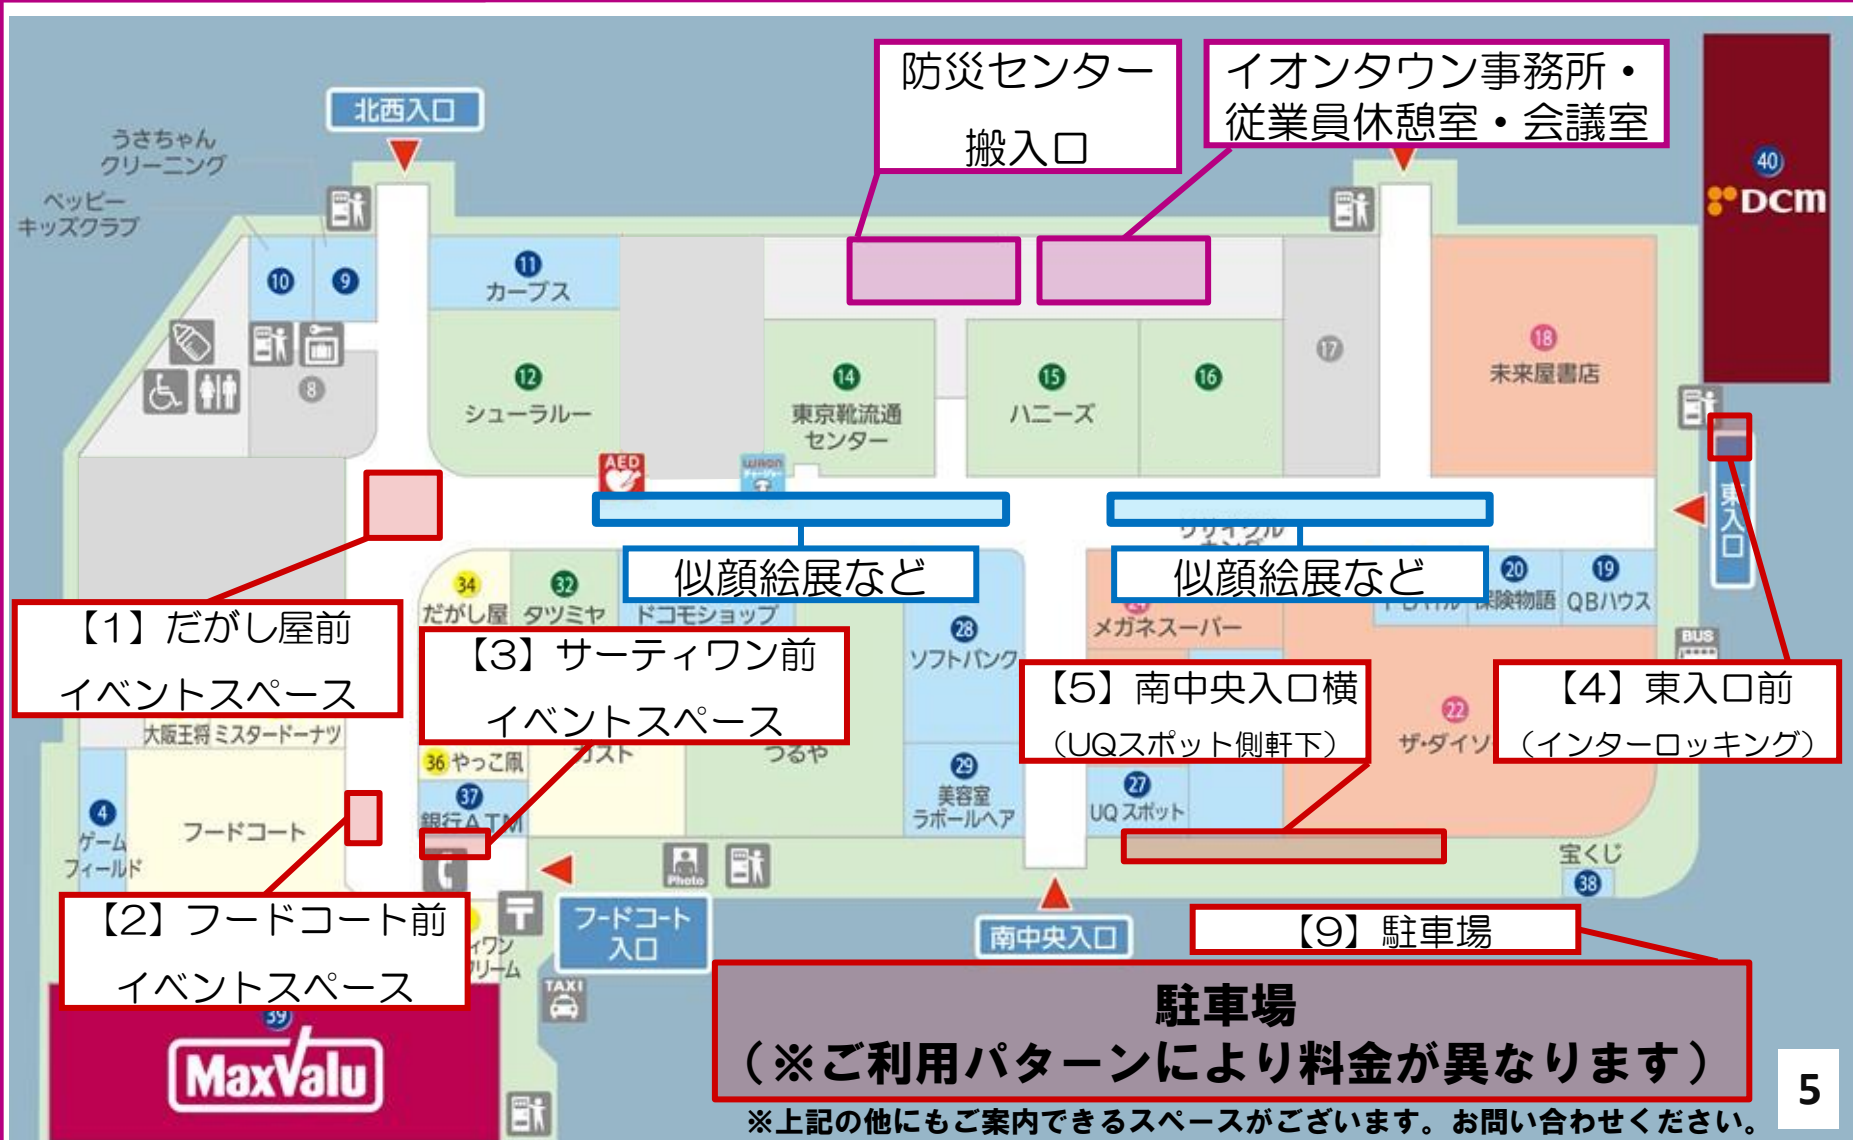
防災センター
搬入口

イオンタウン事務所・
従業員休憩室・会議室

北西入口

うさちゃんクリーニング

ベッピーキッズクラブ

10 9

11 カーブス

12 シューラルー

14 東京靴流通センター

15 ハニーズ

16

17

18 未来屋書店

40 DCM

8

AED

東入口

似顔絵展など

似顔絵展など

34 だがし屋

32 タツミヤ

ドコモショップ

28 ソフトバンク

メガネスーパー

20 保険物語

19 QBハウス

【1】だがし屋前
イベントスペース

【3】サーティワン前
イベントスペース

【5】南中央入口横
（UQスポット側軒下）

【4】東入口前
（インターロッキング）

BUS

大阪王将 ミスタードーナツ

36 やっこ凧

ガスト

つるや

29 美容室ラポールヘア

27 UQ スポット

22 ザ・ダイソー

4 ゲームフィールド

フードコート

37 銀行ATM

宝くじ
38

Photo

フードコート入口

南中央入口

【2】フードコート前
イベントスペース

【9】駐車場

サーティワンアイスクリーム

TAXI

39

MaxValu

駐車場
（※ご利用パターンにより料金が異なります）

※上記の他にもご案内できるスペースがございます。お問い合わせください。

5